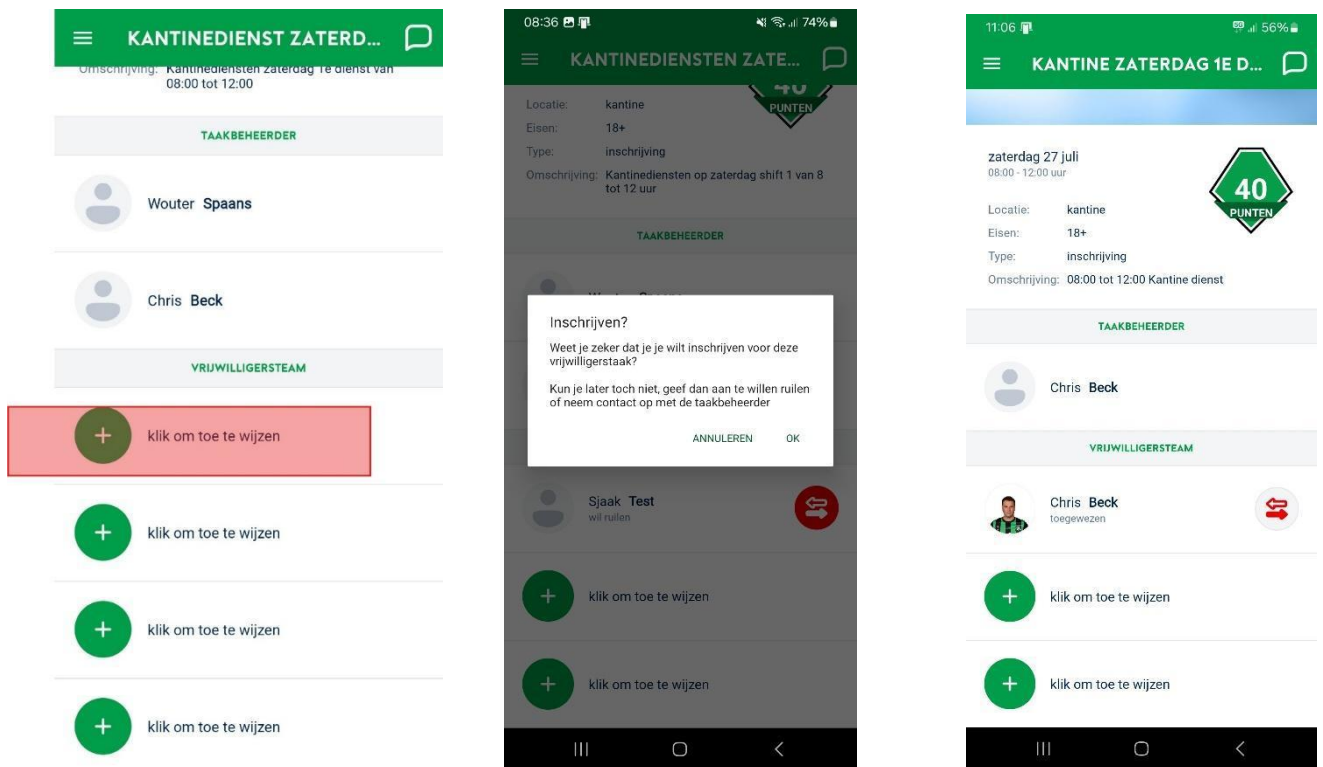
KANTINEDIENST ZATERD...

Omschrijving: Kantinedienst zaterdag 1e dienst van 08:00 tot 12:00

TAAKBEHEERDER

Wouter Spaans

Chris Beck

VRIJWILLIGERSTEAM

+ klik om toe te wijzen

+ klik om toe te wijzen

+ klik om toe te wijzen

+ klik om toe te wijzen

08:36

74%

KANTINEDIENSTEN ZATE...

40 PUNTEN

Locatie: kantine
Eisen: 18+
Type: inschrijving
Omschrijving: Kantinediensten op zaterdag shift 1 van 8 tot 12 uur

TAAKBEHEERDER

Inschrijven?

Weet je zeker dat je je wilt inschrijven voor deze vrijwilligerstaak?

Kun je later toch niet, geef dan aan te willen ruilen of neem contact op met de taakbeheerder

ANNULEREN OK

Sjaak Test
wil ruilen

+ klik om toe te wijzen

+ klik om toe te wijzen

11:06

56%

KANTINE ZATERDAG 1E D...

zaterdag 27 juli
08:00 - 12:00 uur

40 PUNTEN

Locatie: kantine
Eisen: 18+
Type: inschrijving
Omschrijving: 08:00 tot 12:00 Kantine dienst

TAAKBEHEERDER

Chris Beck

VRIJWILLIGERSTEAM

Chris Beck
toegewezen

+ klik om toe te wijzen

+ klik om toe te wijzen